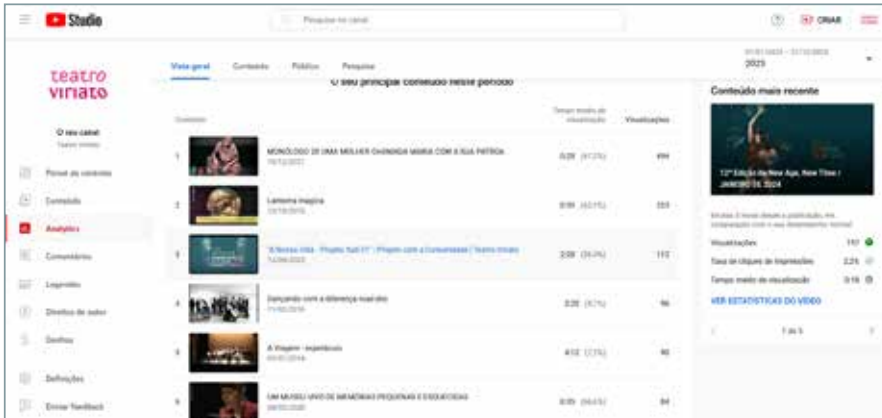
Studio

Pesquisar no canal

CRIAR

teatro viriato

O seu canal
Teatro Viriato

Painel de controlo
Conteúdo
Analytics
Comentários
Legendas
Direitos de autor
Ganhos
Definições
Enviar feedback

Vista geral Conteúdo Público Pesquisa

2023

O seu principal conteúdo neste período

Conteúdo | Tempo médio de visualização | Visualizações
1 MONÓLOGO DE UMA MULHER CHAMADA MARIA COM A SUA PATROA 19/12/2021 | 0:28 (47,1%) | 499
2 Lanterna mágica 22/10/2015 | 0:59 (42,1%) | 223
3 "A Nossa Vida - Projeto Sub 21" - Projeto com a Comunidade | Teatro Viriato 16/06/2023 | 2:08 (34,0%) | 112
4 Dançando com a diferença road doc 11/03/2016 | 2:20 (8,1%) | 96
5 A Viagem - espetáculo 09/01/2016 | 4:12 (7,7%) | 90
6 UM MUSEU VIVO DE MEMÓRIAS PEQUENAS E ESQUECIDAS 08/05/2020 | 0:35 (44,6%) | 84

Conteúdo mais recente

12ª Edição da New Age, New Time / JANEIRO 26, 2024

Visualizações | 117
Taxa de cliques de impressões | 2,2%
Tempo médio de visualização | 0:18

VER ESTATÍSTICAS DO VÍDEO

1 de 5